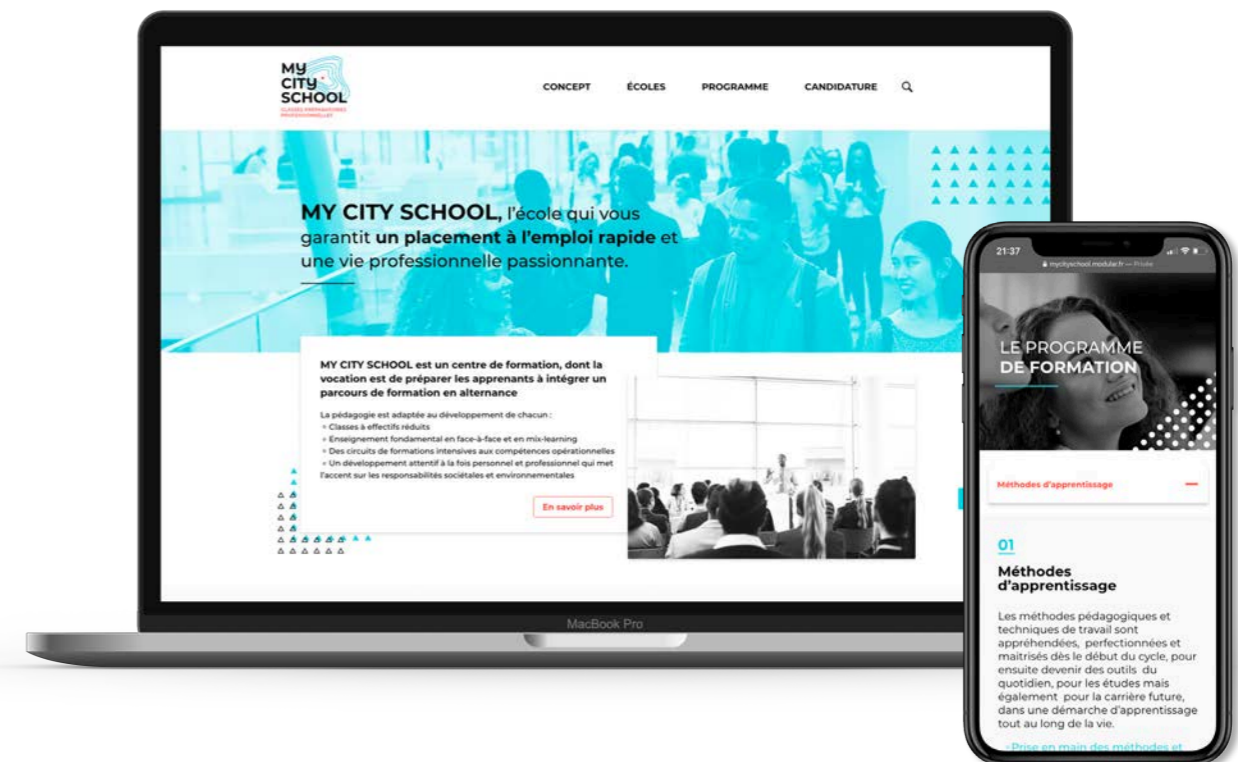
MY CITY SCHOOL
CLASSES PRÉPARATOIRES PROFESSIONNELLES

CONCEPT ÉCOLES PROGRAMME CANDIDATURE

MY CITY SCHOOL, l'école qui vous garantit un placement à l'emploi rapide et une vie professionnelle passionnante.

MY CITY SCHOOL est un centre de formation, dont la vocation est de préparer les apprenants à intégrer un parcours de formation en alternance

La pédagogie est adaptée au développement de chacun :
+ Classes à effectifs réduits
+ Enseignement fondamental en face-à-face et en mix-learning
+ Des circuits de formations intensives aux compétences opérationnelles
+ Un développement attentif à la fois personnel et professionnel qui met l'accent sur les responsabilités sociétales et environnementales

En savoir plus

MacBook Pro

21:37

mycityschool.modular.fr — Privée

LE PROGRAMME DE FORMATION

Méthodes d'apprentissage

01

Méthodes d'apprentissage

Les méthodes pédagogiques et techniques de travail sont appréhendées, perfectionnées et maitrisés dès le début du cycle, pour ensuite devenir des outils du quotidien, pour les études mais également pour la carrière future, dans une démarche d'apprentissage tout au long de la vie.

- Prise en main des méthodes et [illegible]